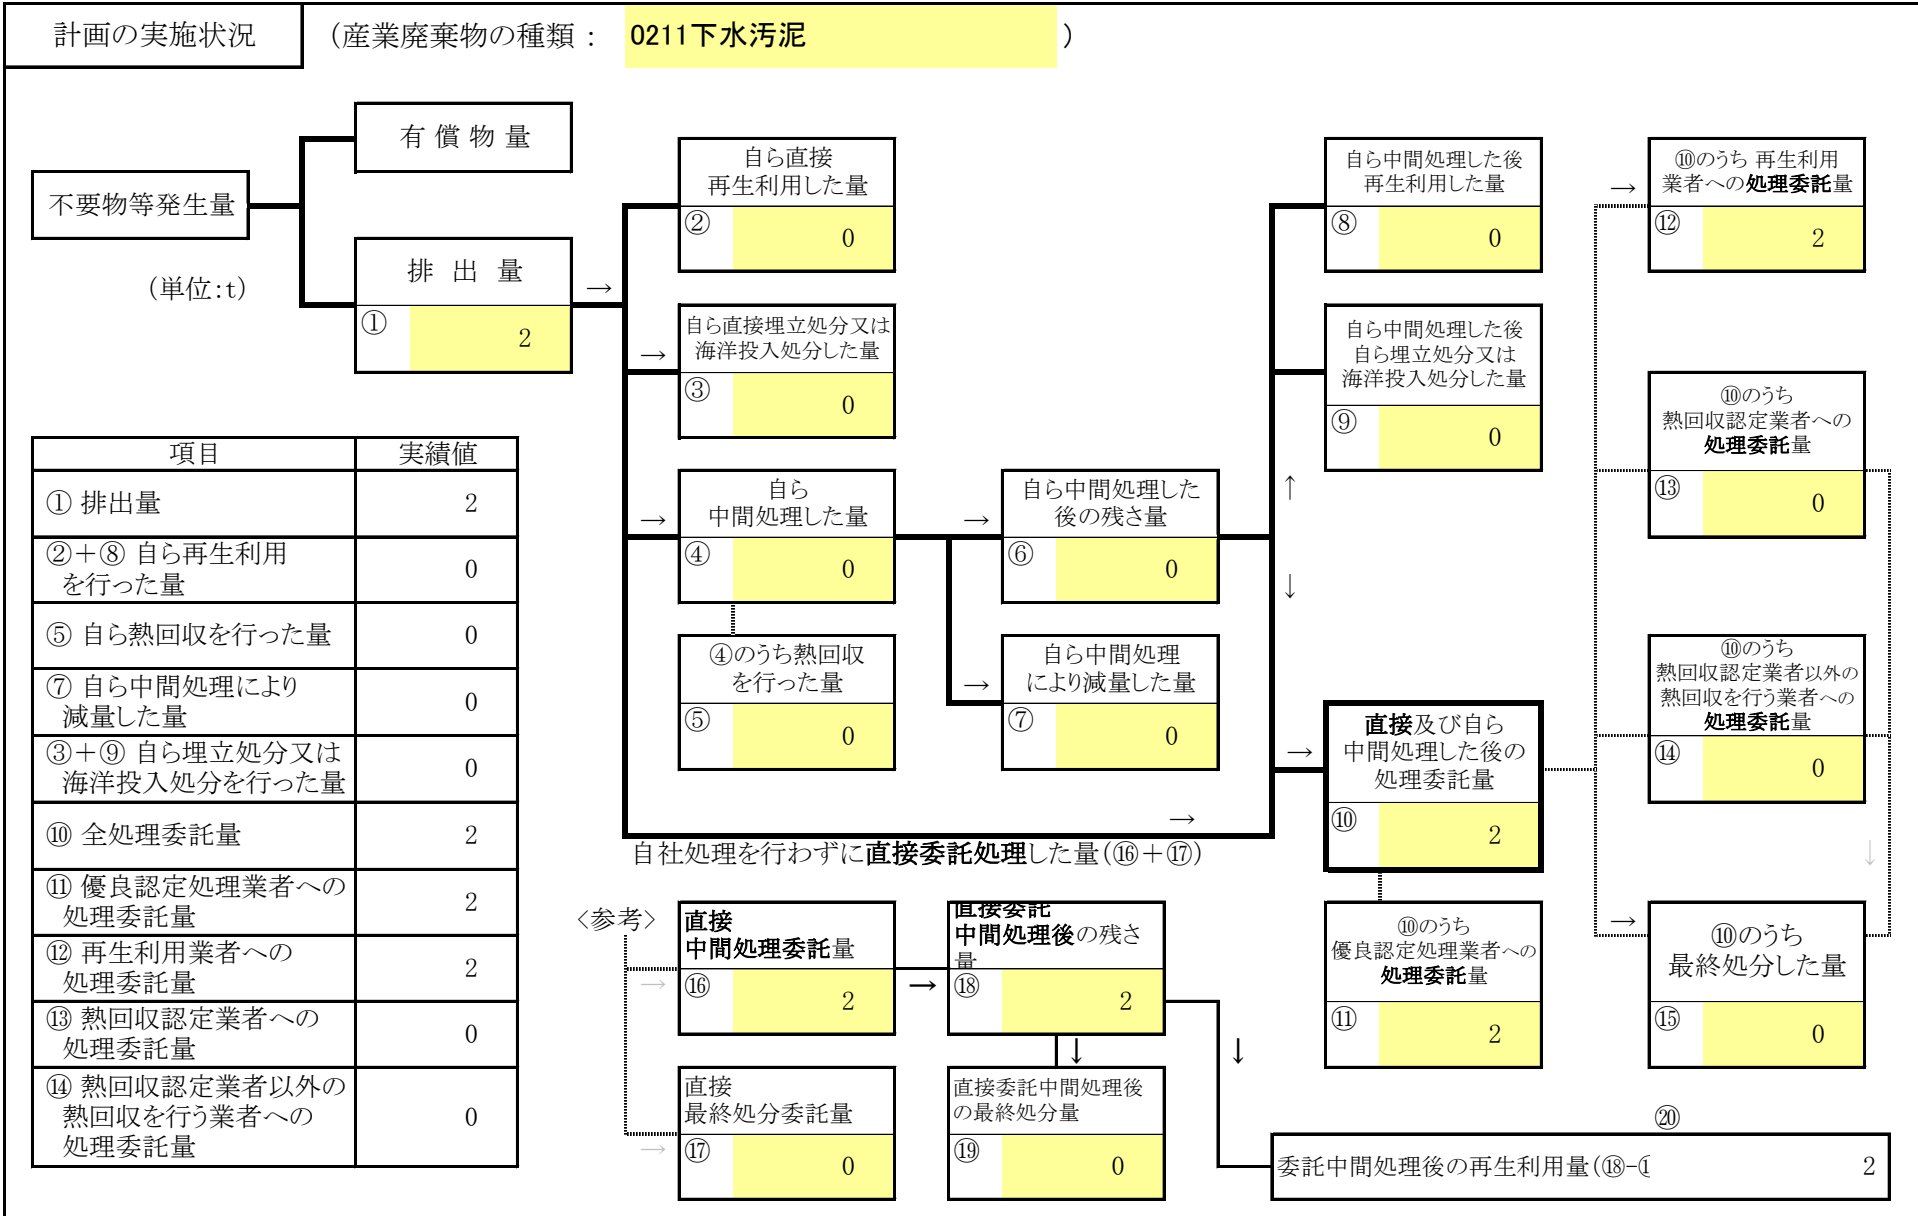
計画の実施状況　（産業廃棄物の種類：　0211下水汚泥　）

有償物量

不要物等発生量

（単位:t）

排出量
① 2

自ら直接再生利用した量
② 0

自ら直接埋立処分又は海洋投入処分した量
③ 0

自ら中間処理した量
④ 0

④のうち熱回収を行った量
⑤ 0

自ら中間処理した後の残さ量
⑥ 0

自ら中間処理により減量した量
⑦ 0

自ら中間処理した後再生利用した量
⑧ 0

自ら中間処理した後自ら埋立処分又は海洋投入処分した量
⑨ 0

直接及び自ら中間処理した後の処理委託量
⑩ 2

⑩のうち優良認定処理業者への処理委託量
⑪ 2

⑩のうち再生利用業者への処理委託量
⑫ 2

⑩のうち熱回収認定業者への処理委託量
⑬ 0

⑩のうち熱回収認定業者以外の熱回収を行う業者への処理委託量
⑭ 0

⑩のうち最終処分した量
⑮ 0

自社処理を行わずに直接委託処理した量（⑯＋⑰）

| 項目 | 実績値 |
|---|---|
| ① 排出量 | 2 |
| ②＋⑧ 自ら再生利用を行った量 | 0 |
| ⑤ 自ら熱回収を行った量 | 0 |
| ⑦ 自ら中間処理により減量した量 | 0 |
| ③＋⑨ 自ら埋立処分又は海洋投入処分を行った量 | 0 |
| ⑩ 全処理委託量 | 2 |
| ⑪ 優良認定処理業者への処理委託量 | 2 |
| ⑫ 再生利用業者への処理委託量 | 2 |
| ⑬ 熱回収認定業者への処理委託量 | 0 |
| ⑭ 熱回収認定業者以外の熱回収を行う業者への処理委託量 | 0 |

〈参考〉

直接中間処理委託量
⑯ 2

直接最終処分委託量
⑰ 0

直接委託中間処理後の残さ量
⑱ 2

直接委託中間処理後の最終処分量
⑲ 0

⑳
委託中間処理後の再生利用量（⑱−⑴　2